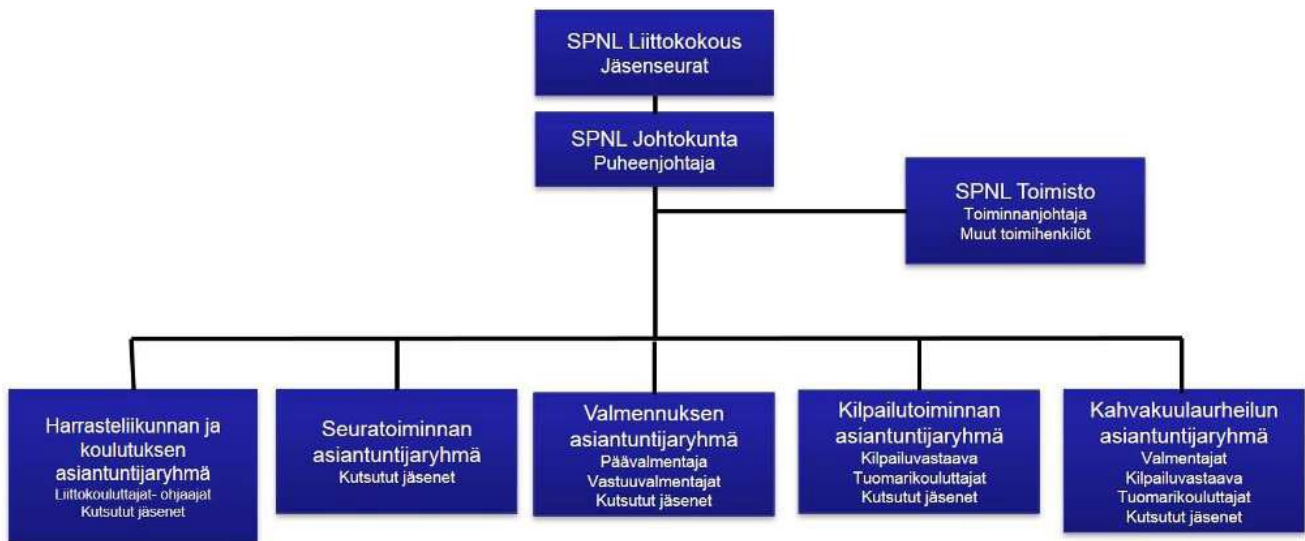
SPNL Liittokokous
Jäsenseurat

SPNL Johtokunta
Puheenjohtaja

SPNL Toimisto
Toiminnanjohtaja
Muut toimihenkilöt

Harrasteliikunnan ja koulutuksen asiantuntijaryhmä
Liittokouluttajat- ohjaajat
Kutsutut jäsenet

Seuratoiminnan asiantuntijaryhmä
Kutsutut jäsenet

Valmennuksen asiantuntijaryhmä
Päävalmentaja
Vastuuvalmentajat
Kutsutut jäsenet

Kilpailutoiminnan asiantuntijaryhmä
Kilpailuvastaava
Tuomarikouluttajat
Kutsutut jäsenet

Kahvakuulaurheilun asiantuntijaryhmä
Valmentajat
Kilpailuvastaava
Tuomarikouluttajat
Kutsutut jäsenet